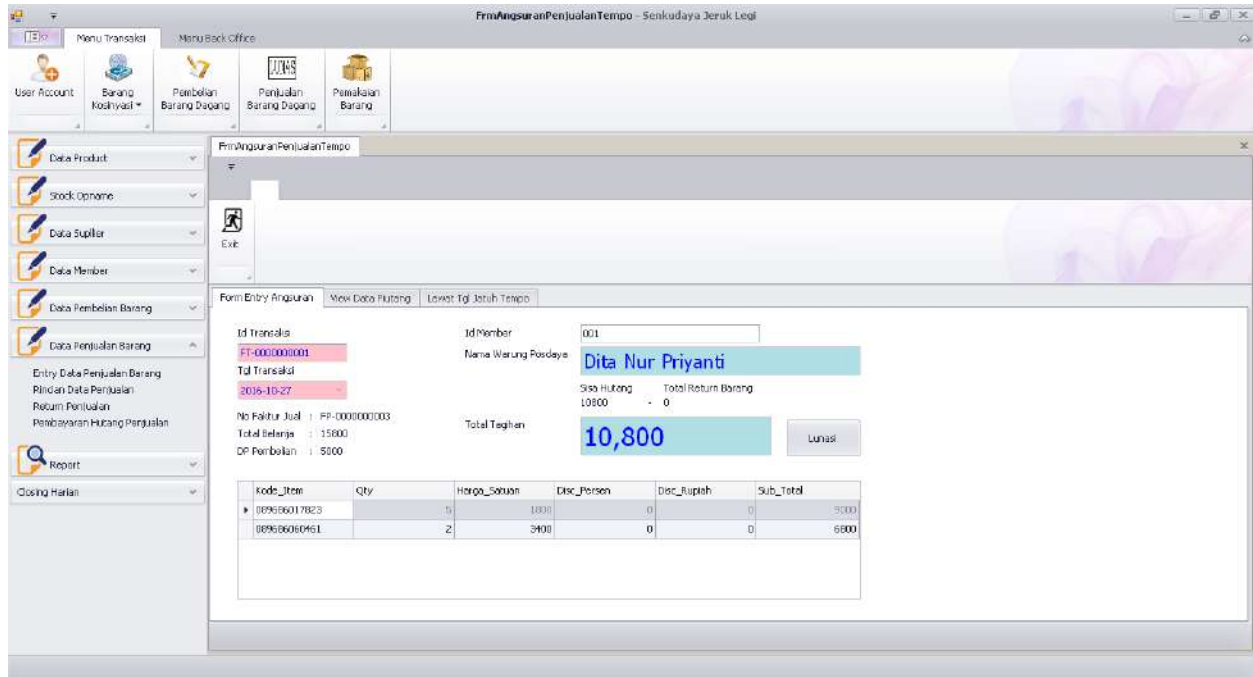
FrmAngsuranPenjualanTempo - Senkudaya Jeruk Legi

Menu Transaksi
Menu Back Office

User Account
Barang Koshyasi
Pembelian Barang Dagang
Penjualan Barang Dagang
Pemakaian Barang

Data Product
Stock Opname
Data Supllier
Data Member
Data Pembelian Barang
Data Penjualan Barang
Entry Data Penjualan Barang
Rincian Data Penjualan
Return Penjualan
Pembayaran Hutang Penjualan
Report
Closing Harian

FrmAngsuranPenjualanTempo

Exit

Form Entry Angsuran
View Data Hutang
Lewat Tgl Jatuh Tempo

Id Transaksi
FT-0000000001
Tgl Transaksi
2016-10-27

No Faktur Jual : FP-0000000003
Total Belanja : 15800
DP Pembelian : 5000

Id Member
001
Nama Warung Posdaya
Dita Nur Priyanti

Sisa Hutang
10800
-
Total Return Barang
0

Total Tagihan
10,800
Lunasi

| Kode_Item | Qty | Harga_Satuan | Disc_Persen | Disc_Rupiah | Sub_Total |
|---|---|---|---|---|---|
| 089686017823 | 5 | 1800 | 0 | 0 | 9000 |
| 089686060461 | 2 | 3400 | 0 | 0 | 6800 |